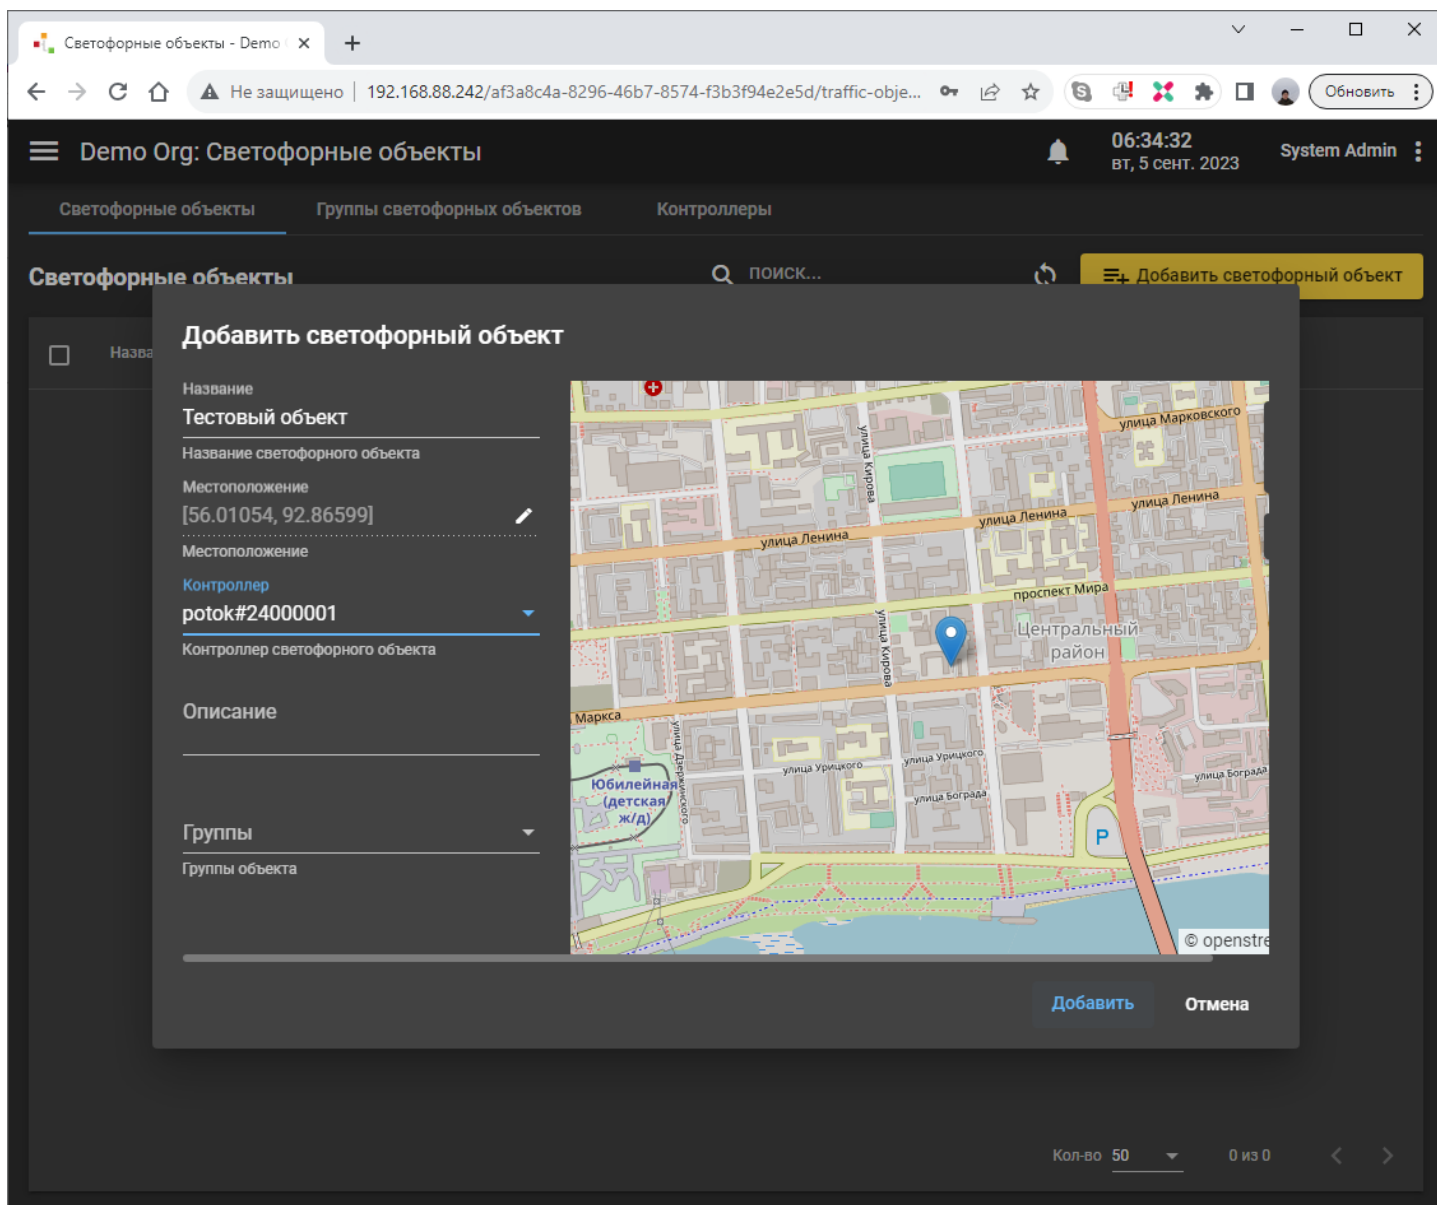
Светофорные объекты - Demo

Не защищено | 192.168.88.242/af3a8c4a-8296-46b7-8574-f3b3f94e2e5d/traffic-obje...

Обновить

Demo Org: Светофорные объекты

06:34:32
вт, 5 сент. 2023

System Admin

Светофорные объекты Группы светофорных объектов Контроллеры

Светофорные объекты

поиск...

Добавить светофорный объект

Назва

Добавить светофорный объект

Название
Тестовый объект
Название светофорного объекта

Местоположение
[56.01054, 92.86599]
Местоположение

Контроллер
potok#24000001
Контроллер светофорного объекта

Описание

Группы
Группы объекта

улица Марковского
улица Кирова
улица Ленина
улица Ленина
улица Ленина
проспект Мира
улица Кирова
Центральный район
Маркса
улица Дзержинского
Юбилейная (детская ж/д)
улица Урицкого
улица Урицкого
улица Бограда
улица Бограда
P
© openstre

Добавить
Отмена

Кол-во 50
0 из 0